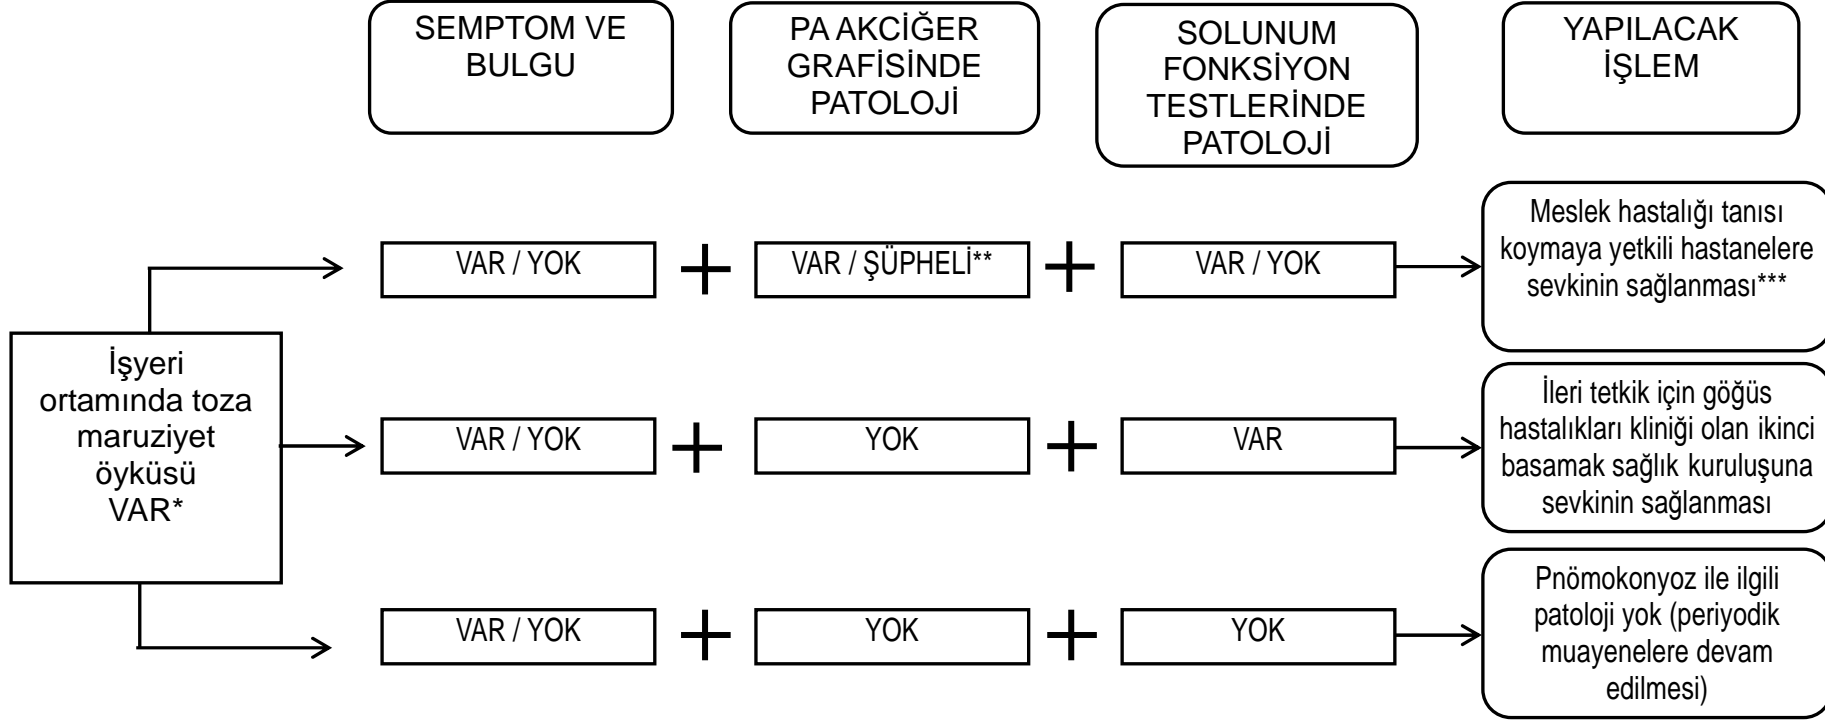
SEMPTOM VE BULGU

PA AKCİĞER GRAFİSİNDE PATOLOJİ

SOLUNUM FONKSİYON TESTLERİNDE PATOLOJİ

YAPILACAK İŞLEM

İşyeri ortamında toza maruziyet öyküsü VAR*

VAR / YOK + VAR / ŞÜPHELİ** + VAR / YOK

Meslek hastalığı tanısı koymaya yetkili hastanelere sevkinin sağlanması***

VAR / YOK + YOK + VAR

İleri tetkik için göğüs hastalıkları kliniği olan ikinci basamak sağlık kuruluşuna sevkinin sağlanması

VAR / YOK + YOK + YOK

Pnömokonyoz ile ilgili patoloji yok (periyodik muayenelere devam edilmesi)